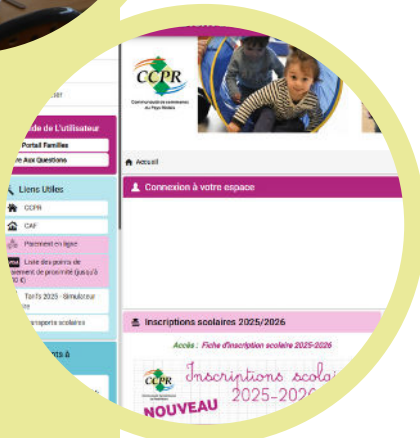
CCPR
Communauté de communes du Pays Rhénan

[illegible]ier

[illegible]de de l'Utilisateur
Portail Familles
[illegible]re Aux Questions

Liens Utiles
CCPR
CAF
Paiement en ligne
Liste des points de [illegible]ement de proximité (jusqu'à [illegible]0 €)
Tarifs 2025 - Simulateur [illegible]
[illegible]ransports scolaires

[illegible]nts à

Accueil

Connexion à votre espace

Inscriptions scolaires 2025/2026

Accès : Fiche d'inscription scolaire 2025-2026

CCPR
Inscriptions scola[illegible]
2025-202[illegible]
NOUVEAU